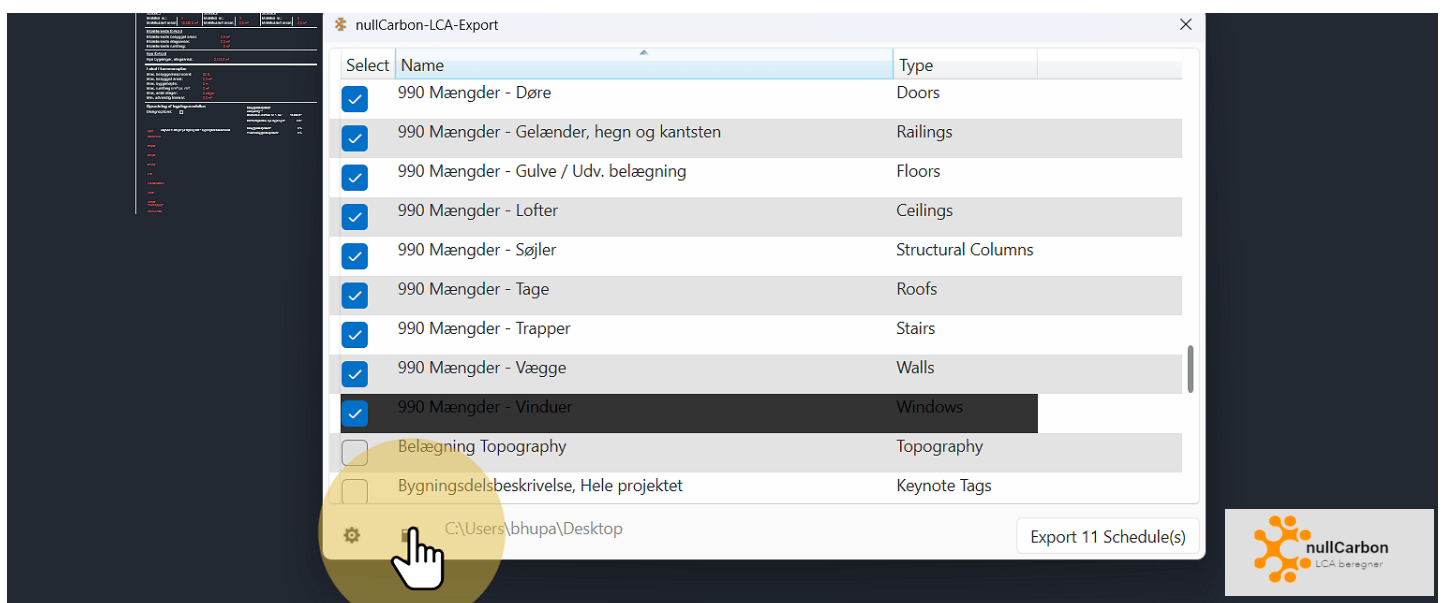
nullCarbon-LCA-Export

| Select | Name | Type |
|---|---|---|
| ☑ | 990 Mængder - Døre | Doors |
| ☑ | 990 Mængder - Gelænder, hegn og kantsten | Railings |
| ☑ | 990 Mængder - Gulve / Udv. belægning | Floors |
| ☑ | 990 Mængder - Lofter | Ceilings |
| ☑ | 990 Mængder - Søjler | Structural Columns |
| ☑ | 990 Mængder - Tage | Roofs |
| ☑ | 990 Mængder - Trapper | Stairs |
| ☑ | 990 Mængder - Vægge | Walls |
| ☑ | 990 Mængder - Vinduer | Windows |
| ☐ | Belægning Topography | Topography |
| ☐ | Bygningsdelsbeskrivelse, Hele projektet | Keynote Tags |

C:\Users\bhupa\Desktop

Export 11 Schedule(s)

nullCarbon
LCA beregner